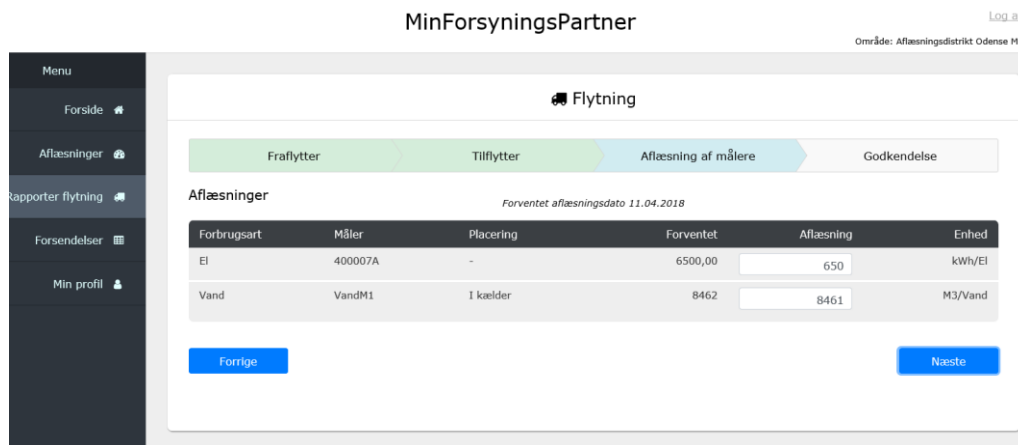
MinForsyningsPartner

Log a

Område: Aflæsningsdistrikt Odense M

Menu

Forside

Aflæsninger

Rapporter flytning

Forsendelser

Min profil

Flytning

Fraflytter | Tilflytter | Aflæsning af målere | Godkendelse

Aflæsninger

Forventet aflæsningsdato 11.04.2018

| Forbrugsart | Måler | Placering | Forventet | Aflæsning | Enhed |
|---|---|---|---|---|---|
| El | 400007A | - | 6500,00 | 650 | kWh/El |
| Vand | VandM1 | I kælder | 8462 | 8461 | M3/Vand |

Forrige

Næste